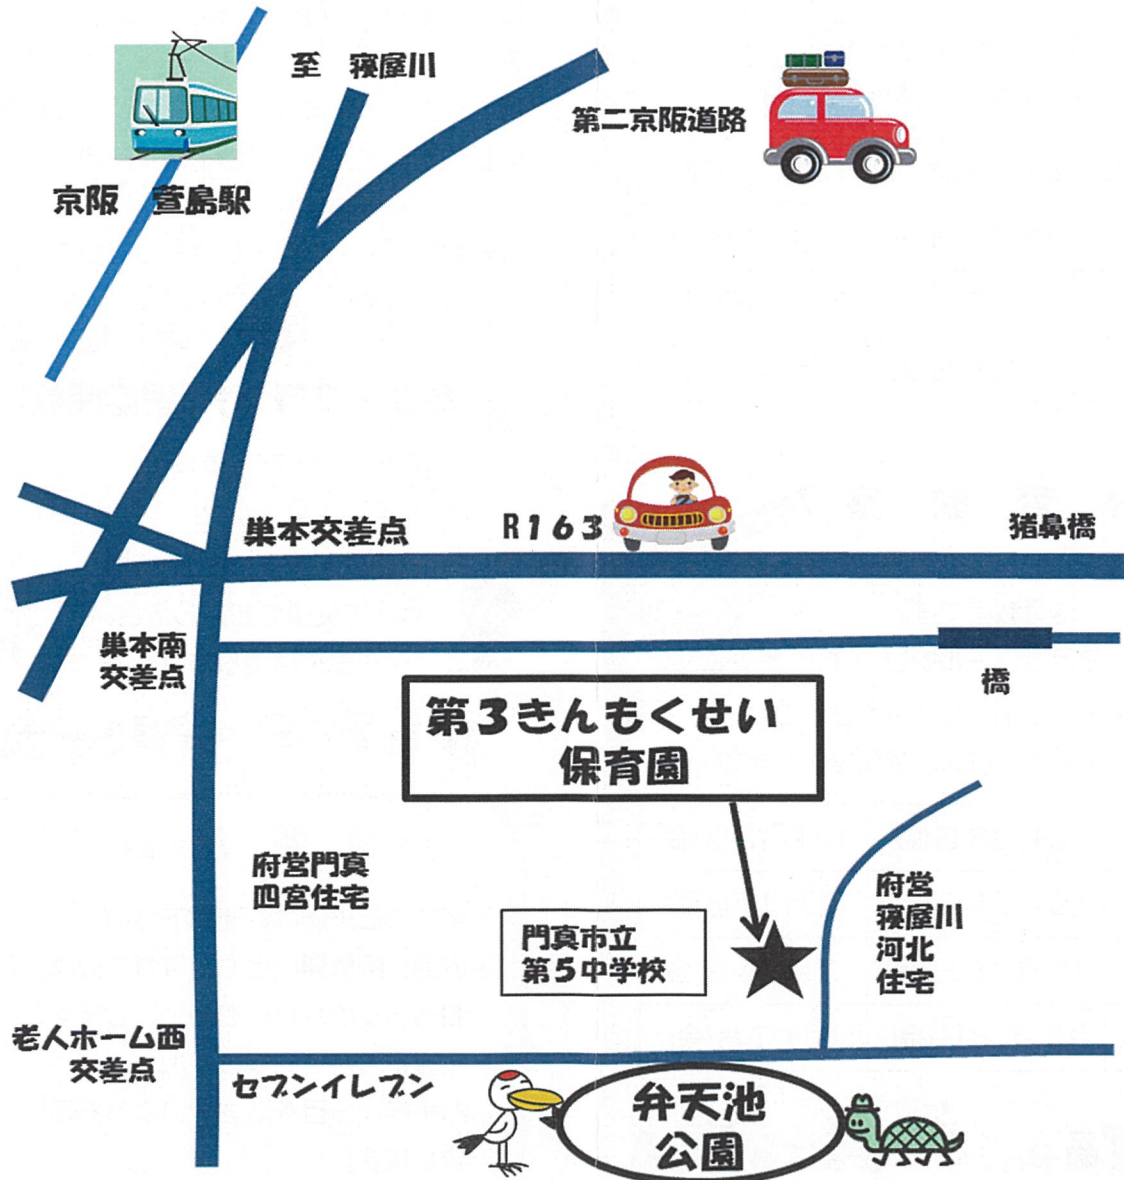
至 寝屋川

第二京阪道路

京阪 萱島駅

巣本交差点

R163

猪鼻橋

巣本南
交差点

橋

第3きんもくせい
保育園

府営門真
四宮住宅

府営
寝屋川
河北
住宅

門真市立
第5中学校

老人ホーム西
交差点

セブンイレブン

弁天池
公園